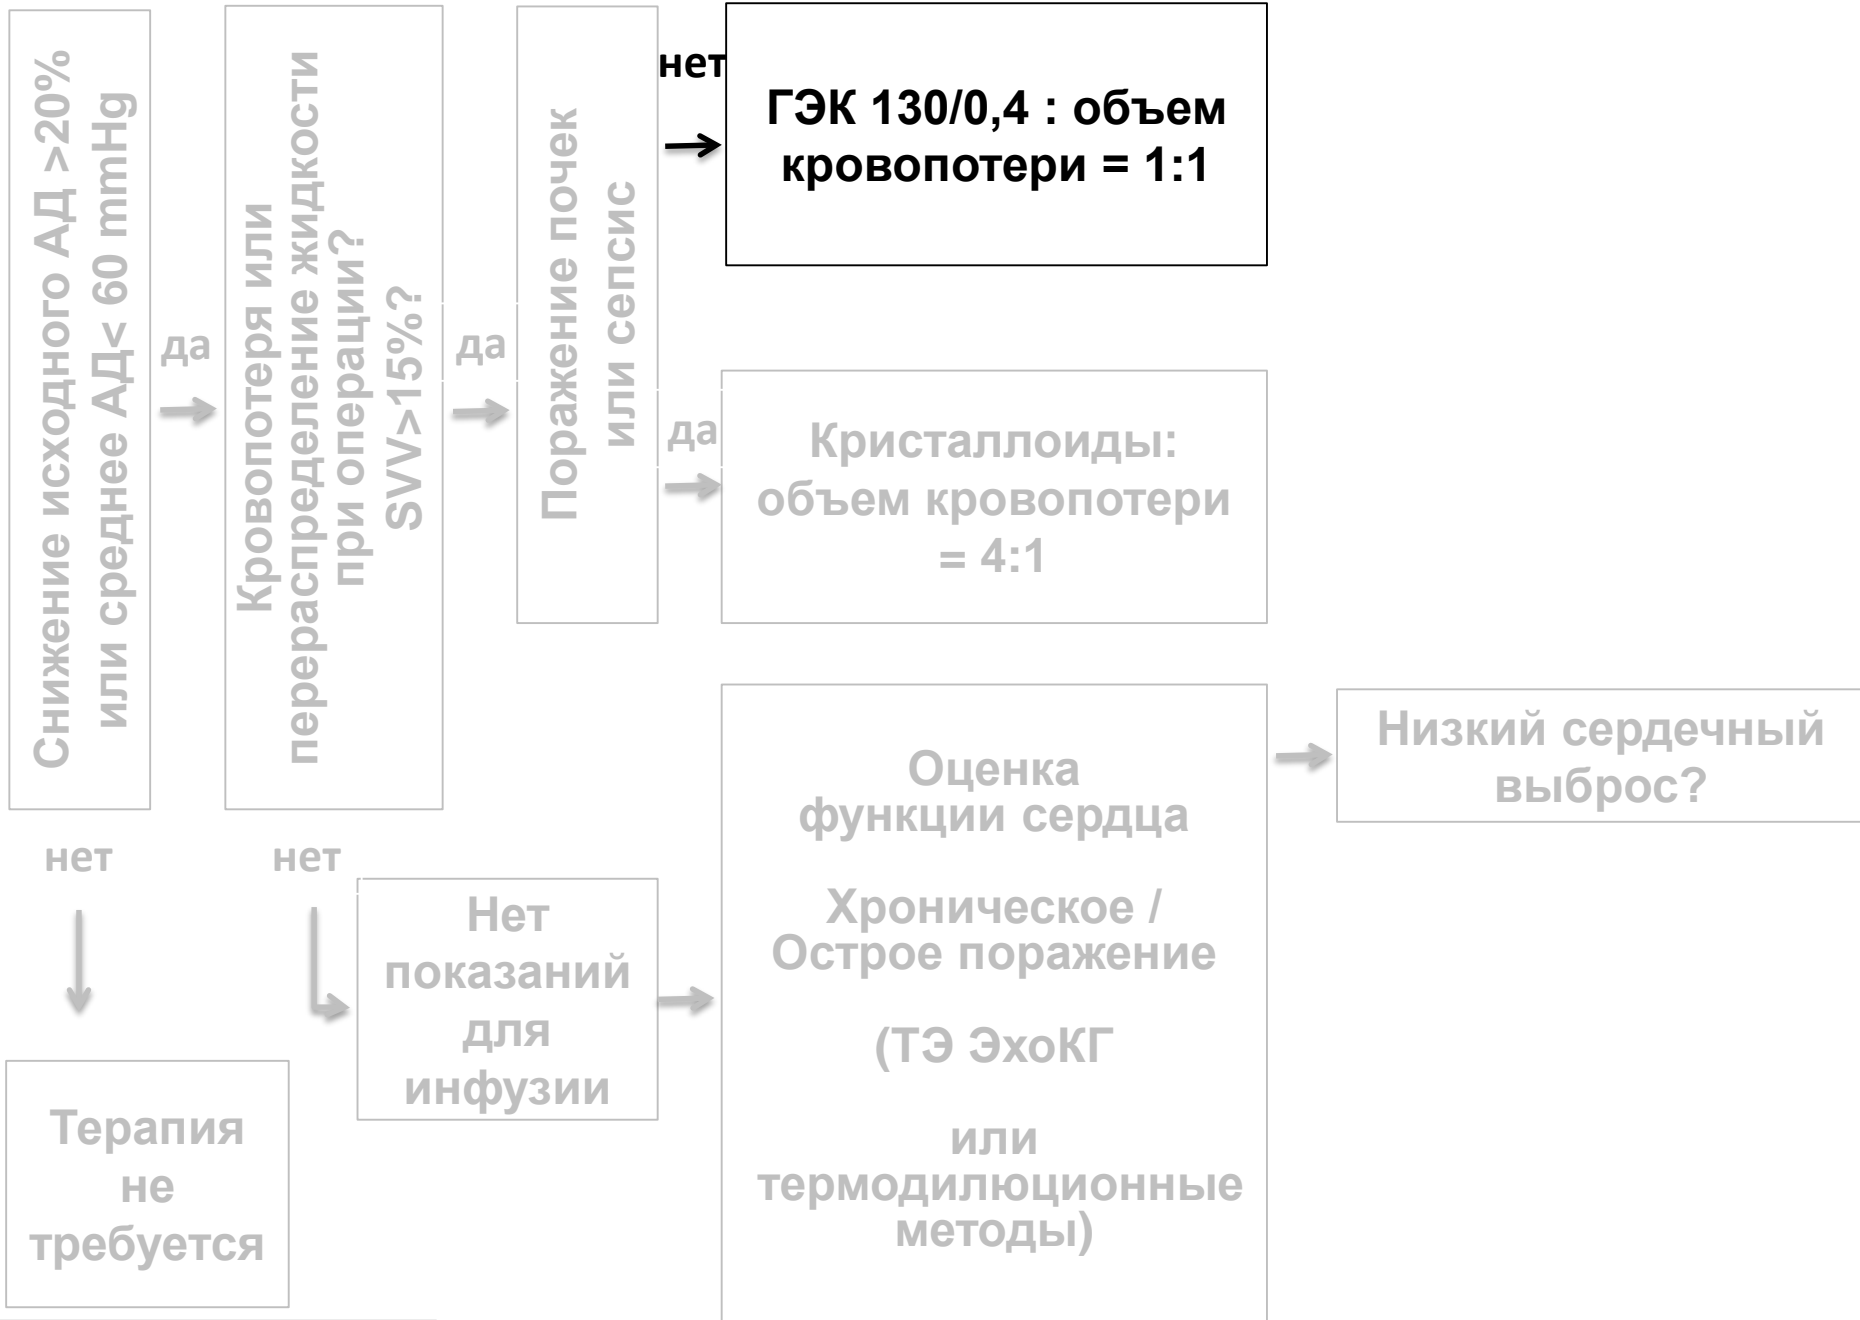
Снижение исходного АД >20% или среднее АД< 60 mmHg

да

Кровопотеря или перераспределение жидкости при операции? SVV>15%?

да

Поражение почек или сепсис

нет

ГЭК 130/0,4 : объем кровопотери = 1:1

да

Кристаллоиды: объем кровопотери = 4:1

нет

нет

Нет показаний для инфузии

Оценка функции сердца

Хроническое / Острое поражение

(ТЭ ЭхоКГ

или термодилюционные методы)

Низкий сердечный выброс?

Терапия не требуется